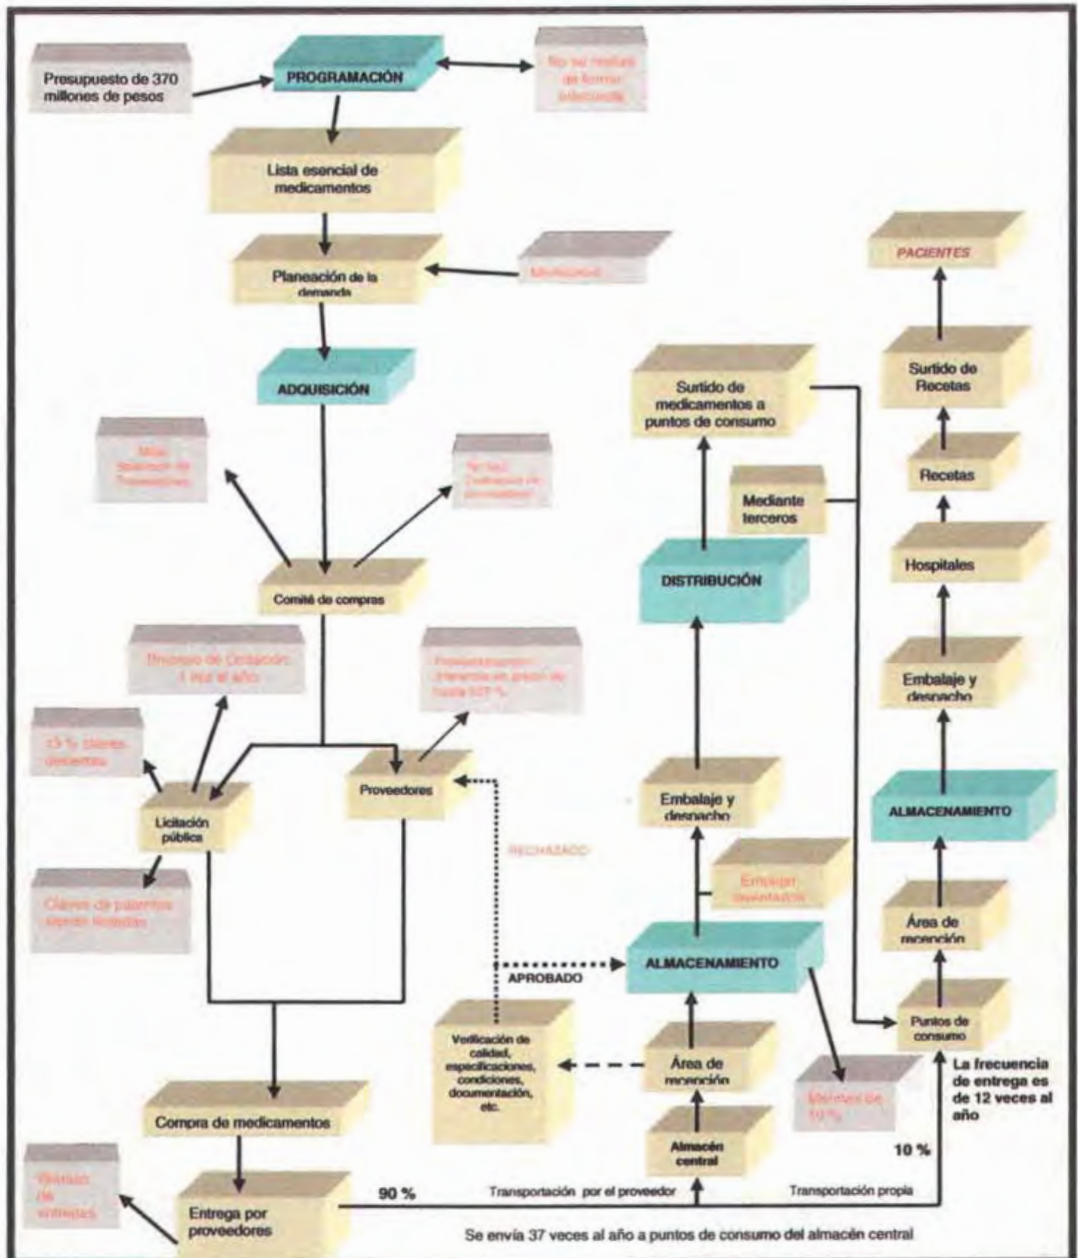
Presupuesto de 370 millones de pesos

PROGRAMACIÓN

No se realiza de forma adecuada

Lista esencial de medicamentos

Planeación de la demanda

Morbilidad

ADQUISICIÓN

Más tiempo de Transacciones

No hay Contratos de proveedores

Comité de compras

Proceso de Licitación 1 vez al año

Proveedores incremento en precio de hasta 107 %

15 % claves desiertas

Licitación pública

Proveedores

Claves de patentes siendo licitadas

RECHAZADO

APROBADO

Compra de medicamentos

Retraso de entregas

Entrega por proveedores

90 %

Verificación de calidad, especificaciones, condiciones, documentación, etc.

Área de recepción

Almacén central

Transportación por el proveedor

ALMACENAMIENTO

Emplear caducados

Embalaje y despacho

DISTRIBUCIÓN

Surtido de medicamentos a puntos de consumo

Mediante terceros

Mermas de 10 %

Transportación propia

10 %

Se envía 37 veces al año a puntos de consumo del almacén central

PACIENTES

Surtido de Recetas

Recetas

Hospitales

Embalaje y despacho

ALMACENAMIENTO

Área de recepción

Puntos de consumo

La frecuencia de entrega es de 12 veces al año